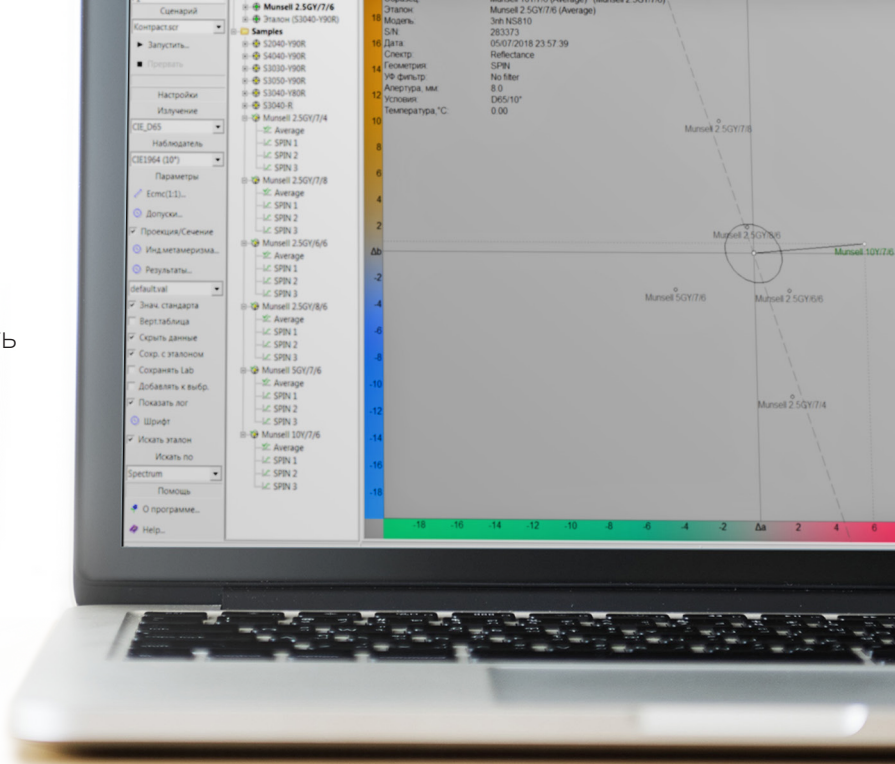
ь

Сценарий
Контраст.scr
► Запустить...
■ Прервать
Настройки
Излучение
CIE_D65
Наблюдатель
CIE1964 (10°)
Параметры
Ecmc(1:1)...
Допуски...
Проекция/Сечение
Инд.метамеризма...
Результаты...
default.val
Знач. стандарта
Верт.таблица
Скрыть данные
Сохр. с эталоном
Сохранять Lab
Добавлять к выбр.
Показать лог
Шрифт
Искать эталон
Искать по
Spectrum
Помощь
О программе...
Help...

Munsell 2.5GY/7/6
Эталон (S3040-Y90R)
Samples
S2040-Y90R
S4040-Y90R
S3030-Y90R
S3050-Y90R
S3040-Y80R
S3040-R
Munsell 2.5GY/7/4
Average
SPIN 1
SPIN 2
SPIN 3
Munsell 2.5GY/7/8
Average
SPIN 1
SPIN 2
SPIN 3
Munsell 2.5GY/6/6
Average
SPIN 1
SPIN 2
SPIN 3
Munsell 2.5GY/8/6
Average
SPIN 1
SPIN 2
SPIN 3
Munsell 5GY/7/6
Average
SPIN 1
SPIN 2
SPIN 3
Munsell 10Y/7/6
Average
SPIN 1
SPIN 2
SPIN 3

Эталон: Munsell 2.5GY/7/6 (Average)
Модель: 3nh NS810
S/N: 283373
Дата: 05/07/2018 23:57:39
Спектр: Reflectance
Геометрия: SPIN
УФ фильтр: No filter
Апертура, мм: 8.0
Условия: D65/10°
Температура,°C: 0.00

Munsell 2.5GY/7/8
Munsell 2.5GY/6/6
Munsell 10Y/7/6
Munsell 5GY/7/6
Munsell 2.5GY/6/6
Munsell 2.5GY/7/4

18 16 14 12 10 8 6 4 2 Δb -2 -4 -6 -8 -10 -12 -14 -16 -18
-18 -16 -14 -12 -10 -8 -6 -4 -2 Δa 2 4 6